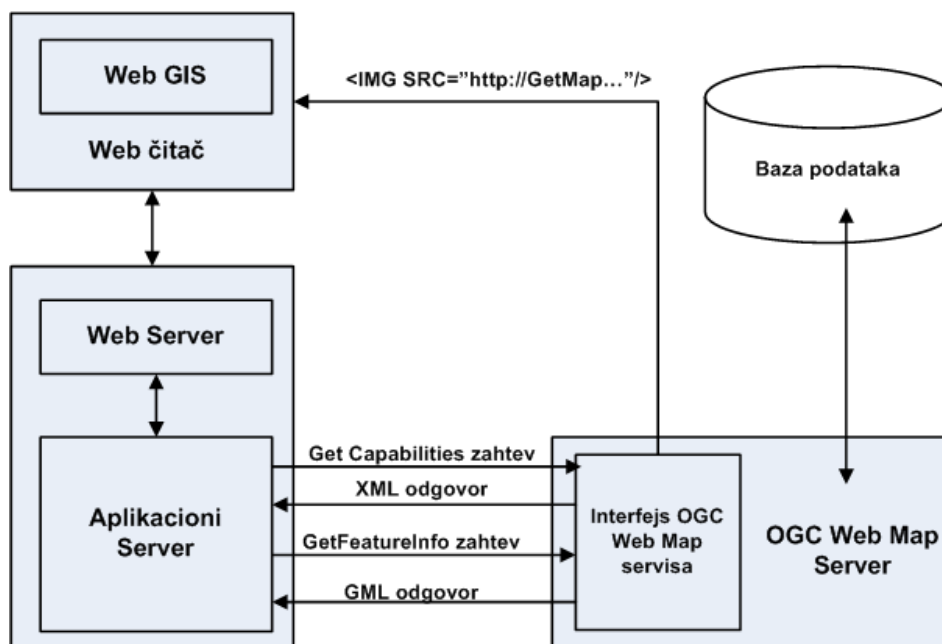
Web GIS

Web čitač

<IMG SRC="http://GetMap…"/>

Baza podataka

Web Server

Aplikacioni Server

Get Capabilities zahtev

XML odgovor

GetFeatureInfo zahtev

GML odgovor

Interfejs OGC Web Map servisa

OGC Web Map Server